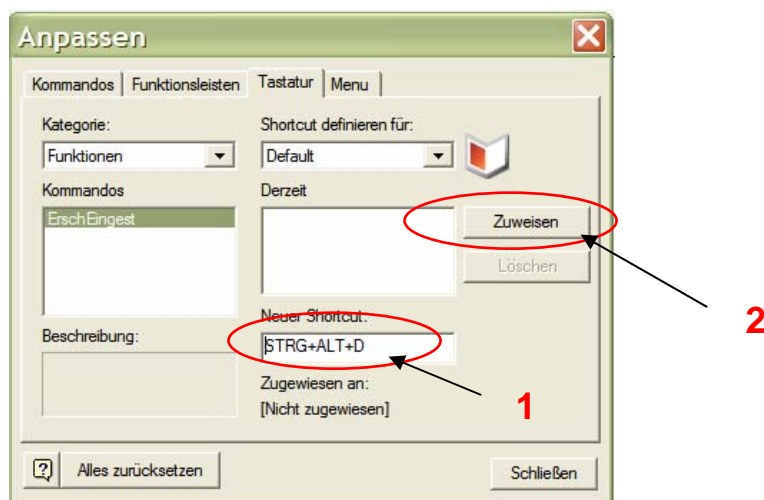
Anpassen

Kommandos | Funktionsleisten | Tastatur | Menu

Kategorie:
Funktionen

Kommandos
ErschEingest

Beschreibung:

Shortcut definieren für:
Default

Derzeit

Zuweisen
Löschen

Neuer Shortcut:
STRG+ALT+D

Zugewiesen an:
[Nicht zugewiesen]

2

1

?
Alles zurücksetzen

Schließen